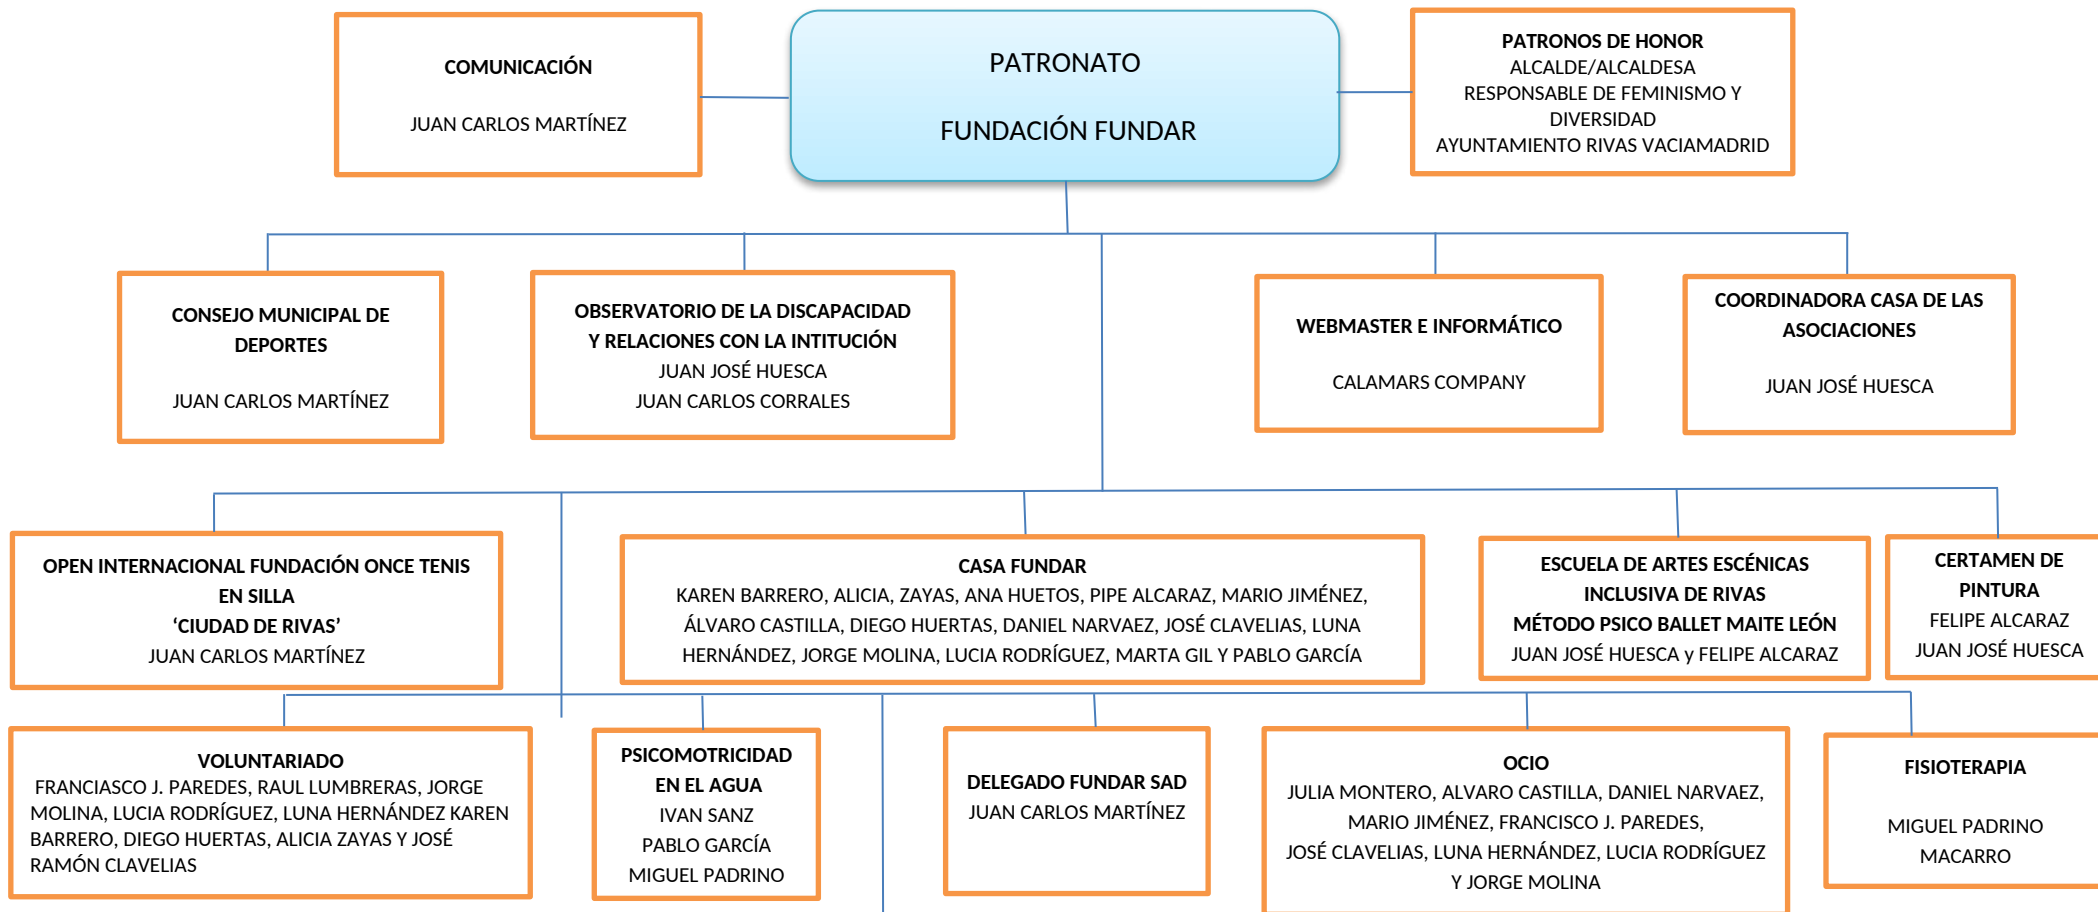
COMUNICACIÓN

JUAN CARLOS MARTÍNEZ

PATRONATO

FUNDACIÓN FUNDAR

PATRONOS DE HONOR
ALCALDE/ALCALDESA
RESPONSABLE DE FEMINISMO Y DIVERSIDAD
AYUNTAMIENTO RIVAS VACIAMADRID

CONSEJO MUNICIPAL DE DEPORTES

JUAN CARLOS MARTÍNEZ

OBSERVATORIO DE LA DISCAPACIDAD Y RELACIONES CON LA INTITUCIÓN
JUAN JOSÉ HUESCA
JUAN CARLOS CORRALES

WEBMASTER E INFORMÁTICO

CALAMARS COMPANY

COORDINADORA CASA DE LAS ASOCIACIONES

JUAN JOSÉ HUESCA

OPEN INTERNACIONAL FUNDACIÓN ONCE TENIS EN SILLA
'CIUDAD DE RIVAS'
JUAN CARLOS MARTÍNEZ

CASA FUNDAR
KAREN BARRERO, ALICIA, ZAYAS, ANA HUETOS, PIPE ALCARAZ, MARIO JIMÉNEZ, ÁLVARO CASTILLA, DIEGO HUERTAS, DANIEL NARVAEZ, JOSÉ CLAVELIAS, LUNA HERNÁNDEZ, JORGE MOLINA, LUCIA RODRÍGUEZ, MARTA GIL Y PABLO GARCÍA

ESCUELA DE ARTES ESCÉNICAS INCLUSIVA DE RIVAS
MÉTODO PSICO BALLET MAITE LEÓN
JUAN JOSÉ HUESCA y FELIPE ALCARAZ

CERTAMEN DE PINTURA
FELIPE ALCARAZ
JUAN JOSÉ HUESCA

VOLUNTARIADO
FRANCIASCO J. PAREDES, RAUL LUMBRERAS, JORGE MOLINA, LUCIA RODRÍGUEZ, LUNA HERNÁNDEZ KAREN BARRERO, DIEGO HUERTAS, ALICIA ZAYAS Y JOSÉ RAMÓN CLAVELIAS

PSICOMOTRICIDAD EN EL AGUA
IVAN SANZ
PABLO GARCÍA
MIGUEL PADRINO

DELEGADO FUNDAR SAD
JUAN CARLOS MARTÍNEZ

OCIO
JULIA MONTERO, ALVARO CASTILLA, DANIEL NARVAEZ, MARIO JIMÉNEZ, FRANCISCO J. PAREDES, JOSÉ CLAVELIAS, LUNA HERNÁNDEZ, LUCIA RODRÍGUEZ Y JORGE MOLINA

FISIOTERAPIA

MIGUEL PADRINO MACARRO